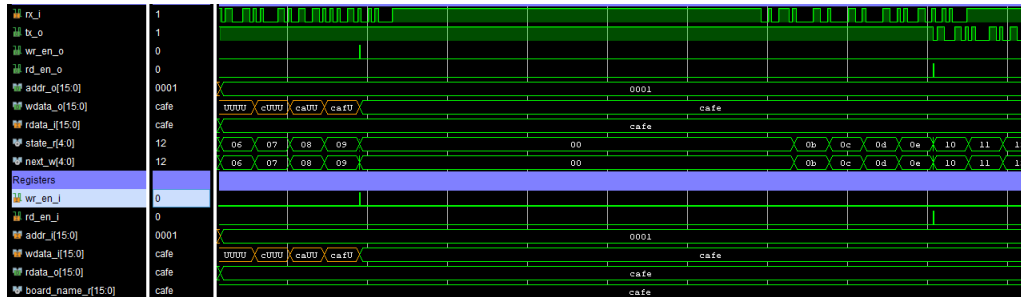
| Signal | Value | Waveform |
|---|---|---|
| rx_i | 1 | |
| tx_o | 1 | |
| wr_en_o | 0 | |
| rd_en_o | 0 | |
| addr_o[15:0] | 0001 | 0001 |
| wdata_o[15:0] | cafe | UUUU cUUU caUU cafU cafe |
| rdata_i[15:0] | cafe | cafe |
| state_r[4:0] | 12 | 06 07 08 09 00 0b 0c 0d 0e 10 11 1 |
| next_w[4:0] | 12 | 06 07 08 09 00 0b 0c 0d 0e 10 11 1 |
| Registers | | |
| wr_en_i | 0 | |
| rd_en_i | 0 | |
| addr_i[15:0] | 0001 | 0001 |
| wdata_i[15:0] | cafe | UUUU cUUU caUU cafU cafe |
| rdata_o[15:0] | cafe | cafe |
| board_name_r[15:0] | cafe | cafe |